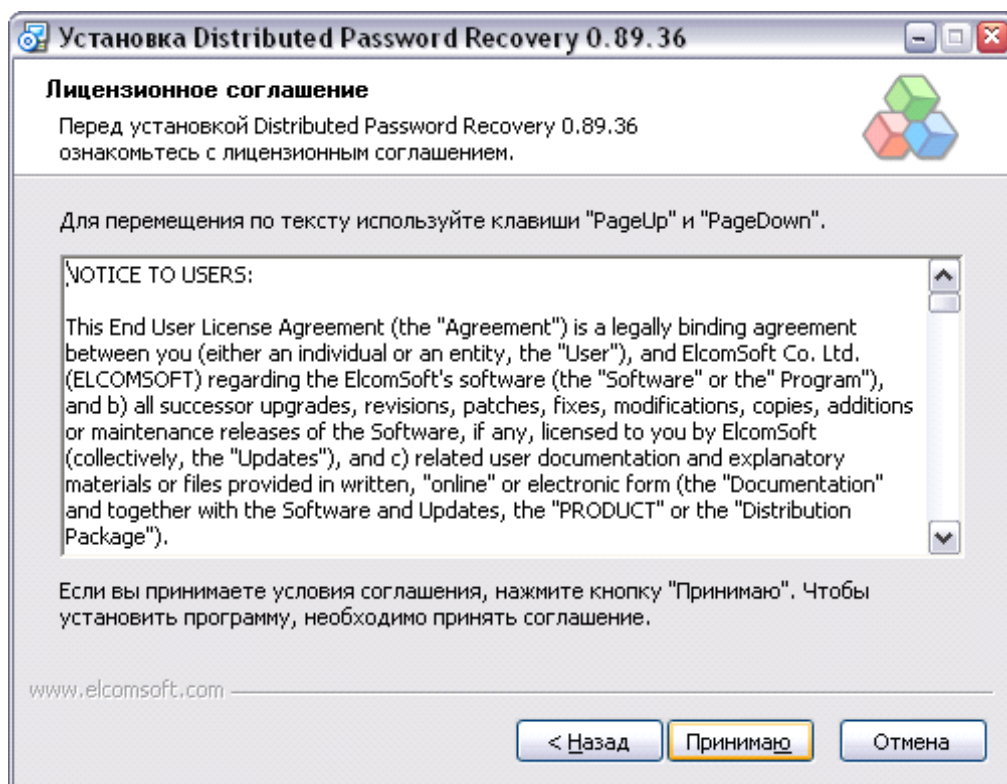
Установка Distributed Password Recovery 0.89.36

Лицензионное соглашение

Перед установкой Distributed Password Recovery 0.89.36 ознакомьтесь с лицензионным соглашением.

Для перемещения по тексту используйте клавиши "PageUp" и "PageDown".

NOTICE TO USERS:

This End User License Agreement (the "Agreement") is a legally binding agreement between you (either an individual or an entity, the "User"), and ElcomSoft Co. Ltd. (ELCOMSOFT) regarding the ElcomSoft's software (the "Software" or the" Program"), and b) all successor upgrades, revisions, patches, fixes, modifications, copies, additions or maintenance releases of the Software, if any, licensed to you by ElcomSoft (collectively, the "Updates"), and c) related user documentation and explanatory materials or files provided in written, "online" or electronic form (the "Documentation" and together with the Software and Updates, the "PRODUCT" or the "Distribution Package").

Если вы принимаете условия соглашения, нажмите кнопку "Принимаю". Чтобы установить программу, необходимо принять соглашение.

www.elcomsoft.com

< Назад | Принимаю | Отмена